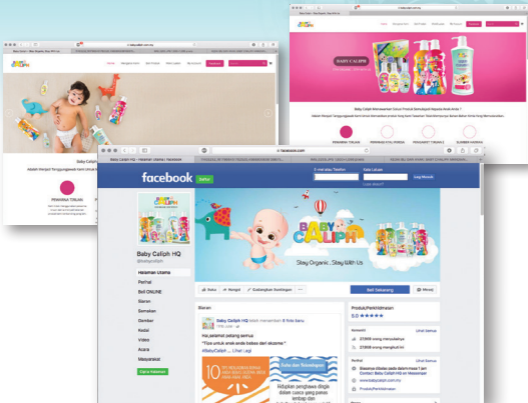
BABY CALIPH

Baby Caliph

facebook

Baby Caliph HQ
@babycaliph

Halaman Utama
Perihal
Beli ONLINE
Ulasan
Semakan
Gambar
Kedai
Video
Acara
Masyarakat

Stay Organic, Stay With Us

Suka
Kongsi
Beli Sekarang
Mesej

Ulasan

Baby Caliph HQ
Hai pelanggan sekalian
"Tips untuk anak anda bebas dari eksema"

10

Produk/Perkhidmatan
5.0 ★★★★★

Perihal
www.babycaliph.com.my
Produk/Perkhidmatan

Baby Caliph Menawarkan Solusi Produk Semulajadi Kepada Anak Anda!